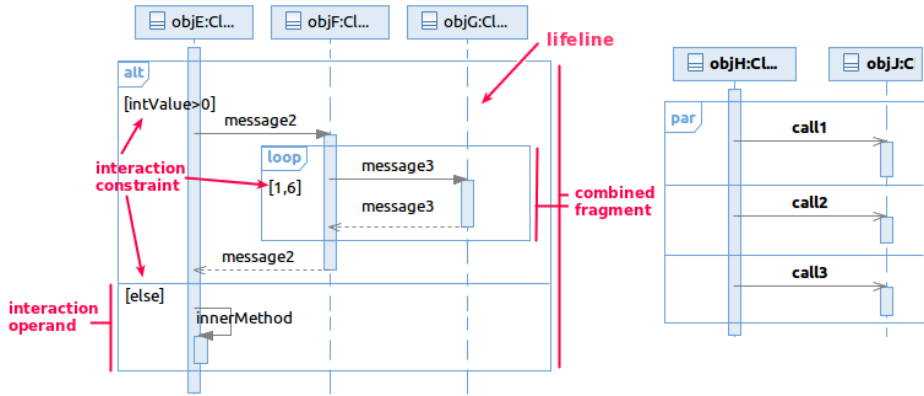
objE:Cl...
objF:Cl...
objG:Cl...
lifeline
objH:Cl...
objJ:C

alt
[intValue>0]
message2
loop
interaction constraint
[1,6]
message3
message3
combined fragment
message2
[else]
interaction operand
innerMethod

par
call1
call2
call3